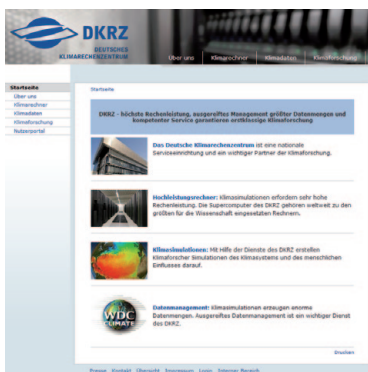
DKRZ
DEUTSCHES KLIMARECHENZENTRUM

Über uns | Klimarechner | Klimadaten | Klimaforschung

Startseite
Über uns
Klimarechner
Klimadaten
Klimaforschung
Nutzerportal

Startseite

DKRZ - höchste Rechenleistung, ausgereiftes Management größter Datenmengen und kompetenter Service garantieren erstklassige Klimaforschung

Das Deutsche Klimarechenzentrum ist eine nationale Serviceeinrichtung und ein wichtiger Partner der Klimaforschung.

Hochleistungsrechner: Klimasimulationen erfordern sehr hohe Rechenleistung. Die Supercomputer des DKRZ gehören weltweit zu den größten für die Wissenschaft eingesetzten Rechnern.

Klimasimulationen: Mit Hilfe der Dienste des DKRZ erstellen Klimaforscher Simulationen des Klimasystems und des menschlichen Einflusses darauf.

WDC CLIMATE

Datenmanagement: Klimasimulationen erzeugen enorme Datenmengen. Ausgereiftes Datenmanagement ist ein wichtiger Dienst des DKRZ.

Drucken

Presse Kontakt Übersicht Impressum Login Intranet Betrieb